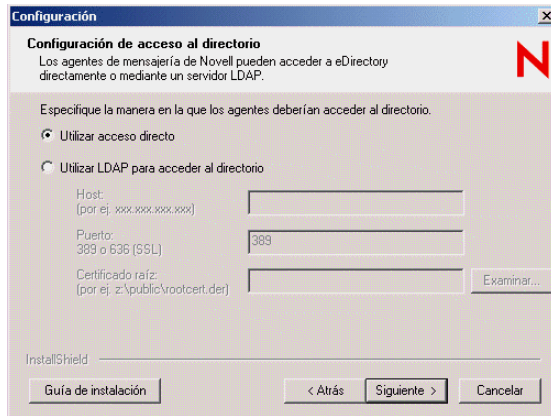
Configuración

Configuración de acceso al directorio

Los agentes de mensajería de Novell pueden acceder a eDirectory directamente o mediante un servidor LDAP.

N

Especifique la manera en la que los agentes deberían acceder al directorio.

Utilizar acceso directo

Utilizar LDAP para acceder al directorio

Host:
(por ej. xxx.xxx.xxx.xxx)

Puerto:
389 o 636 (SSL)

389

Certificado raíz:
(por ej. z:\public\rootcert.der)

Examinar...

InstallShield

Guía de instalación

< Atrás

Siguiente >

Cancelar